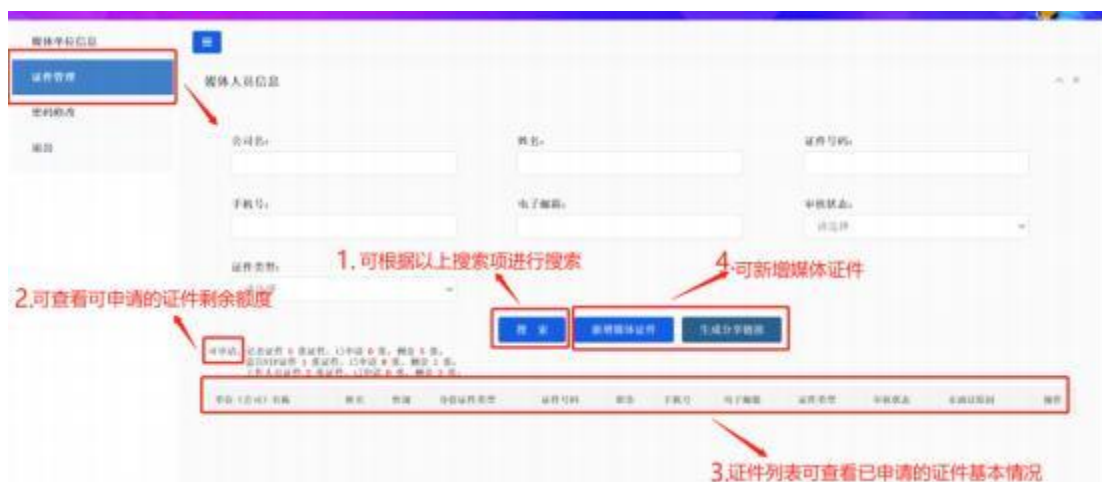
媒体单位信息
证件管理
密码修改
退出

媒体人员信息

公司名:
姓名:
证件号码:
手机号:
电子邮箱:
审核状态:
请选择
证件类型:
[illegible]

1. 可根据以上搜索项进行搜索
4.可新增媒体证件
2.可查看可申请的证件剩余额度

搜索
新增媒体证件
生成分享链接

可申请: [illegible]

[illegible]
姓名
性别
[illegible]
证件号码
职务
手机号
电子邮箱
证件类型
审核状态
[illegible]
操作

3.证件列表可查看已申请的证件基本情况